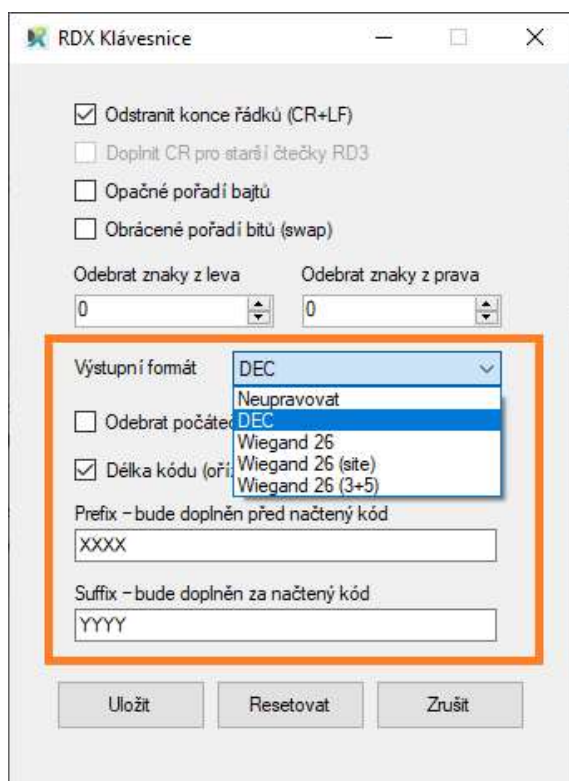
RDX Klávesnice

Odstranit konce řádků (CR+LF)

Doplnit CR pro starší čtečky RD3

Opačné pořadí bajtů

Obrácené pořadí bitů (swap)

Odebrat znaky z leva
0

Odebrat znaky z prava
0

Výstupní formát
DEC

Neupravovat
DEC
Wiegand 26
Wiegand 26 (site)
Wiegand 26 (3+5)

Odebrat počáteč

Délka kódu (ořiz

Prefix - bude doplněn před načtený kód
XXXX

Suffix - bude doplněn za načtený kód
YYYY

Uložit
Resetovat
Zrušit